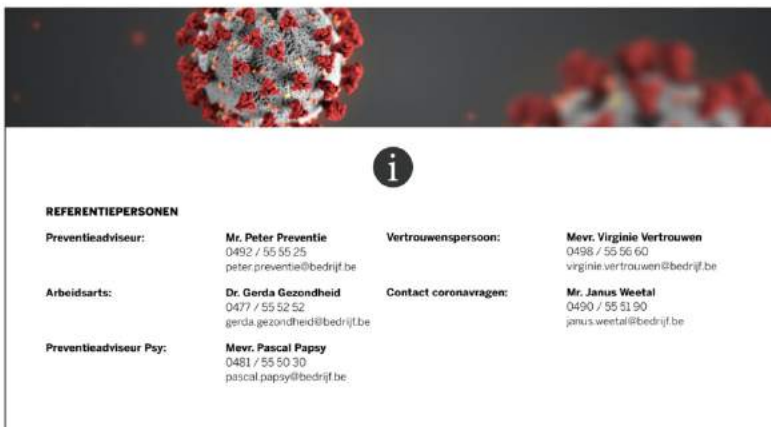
i

REFERENTIEPERSONEN

Preventieadviseur:
Mr. Peter Preventie
0492 / 55 55 25
peter.preventie@bedrijf.be

Vertrouwenspersoon:
Mevr. Virginie Vertrouwen
0498 / 55 56 60
virginie.vertrouwen@bedrijf.be

Arbeidsarts:
Dr. Gerda Gezondheid
0477 / 55 52 52
gerda.gezondheid@bedrijf.be

Contact coronavragen:
Mr. Janus Weetal
0490 / 55 51 90
janus.weetal@bedrijf.be

Preventieadviseur Psy:
Mevr. Pascal Papsy
0481 / 55 50 30
pascal.papsy@bedrijf.be